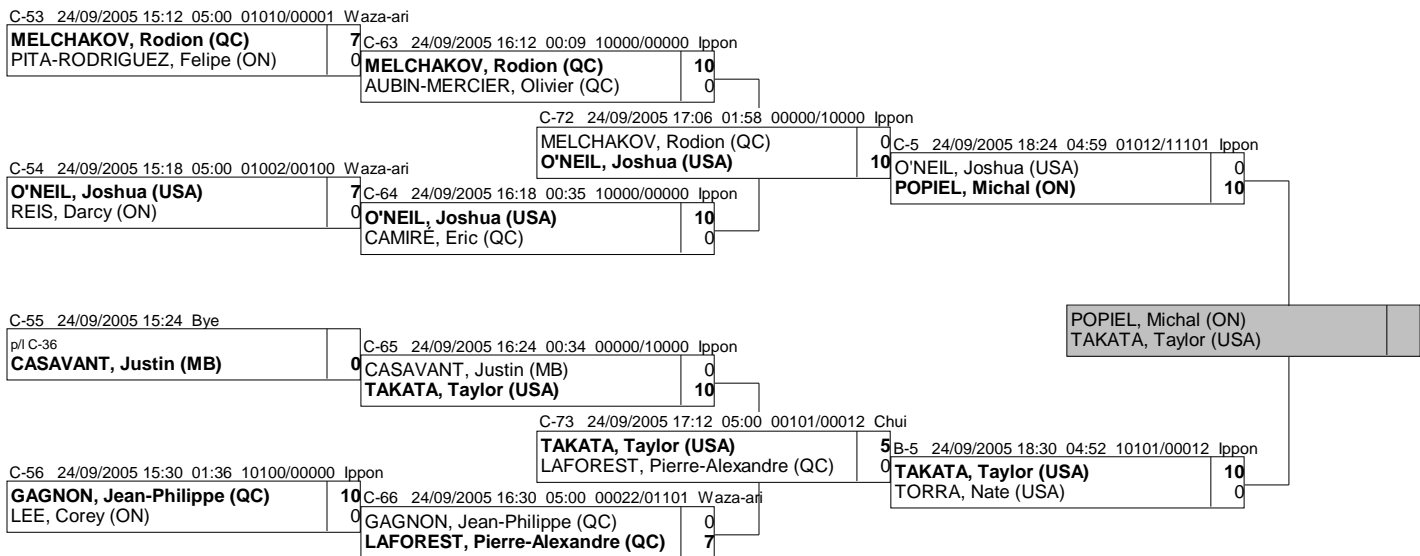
C-53 24/09/2005 15:12 05:00 01010/00001 Waza-ari
MELCHAKOV, Rodion (QC) 7
PITA-RODRIGUEZ, Felipe (ON) 0

C-63 24/09/2005 16:12 00:09 10000/00000 Ippon
MELCHAKOV, Rodion (QC) 10
AUBIN-MERCIER, Olivier (QC) 0

C-72 24/09/2005 17:06 01:58 00000/10000 Ippon
MELCHAKOV, Rodion (QC) 0
O'NEIL, Joshua (USA) 10

C-5 24/09/2005 18:24 04:59 01012/11101 Ippon
O'NEIL, Joshua (USA) 0
POPIEL, Michal (ON) 10

C-54 24/09/2005 15:18 05:00 01002/00100 Waza-ari
O'NEIL, Joshua (USA) 7
REIS, Darcy (ON) 0

C-64 24/09/2005 16:18 00:35 10000/00000 Ippon
O'NEIL, Joshua (USA) 10
CAMIRÉ, Eric (QC) 0

POPIEL, Michal (ON)
TAKATA, Taylor (USA)

C-55 24/09/2005 15:24 Bye
p/l C-36
CASAVANT, Justin (MB) 0

C-65 24/09/2005 16:24 00:34 00000/10000 Ippon
CASAVANT, Justin (MB) 0
TAKATA, Taylor (USA) 10

C-73 24/09/2005 17:12 05:00 00101/00012 Chui
TAKATA, Taylor (USA) 5
LAFOREST, Pierre-Alexandre (QC) 0

B-5 24/09/2005 18:30 04:52 10101/00012 Ippon
TAKATA, Taylor (USA) 10
TORRA, Nate (USA) 0

C-56 24/09/2005 15:30 01:36 10100/00000 Ippon
GAGNON, Jean-Philippe (QC) 10
LEE, Corey (ON) 0

C-66 24/09/2005 16:30 05:00 00022/01101 Waza-ari
GAGNON, Jean-Philippe (QC) 0
LAFOREST, Pierre-Alexandre (QC) 7